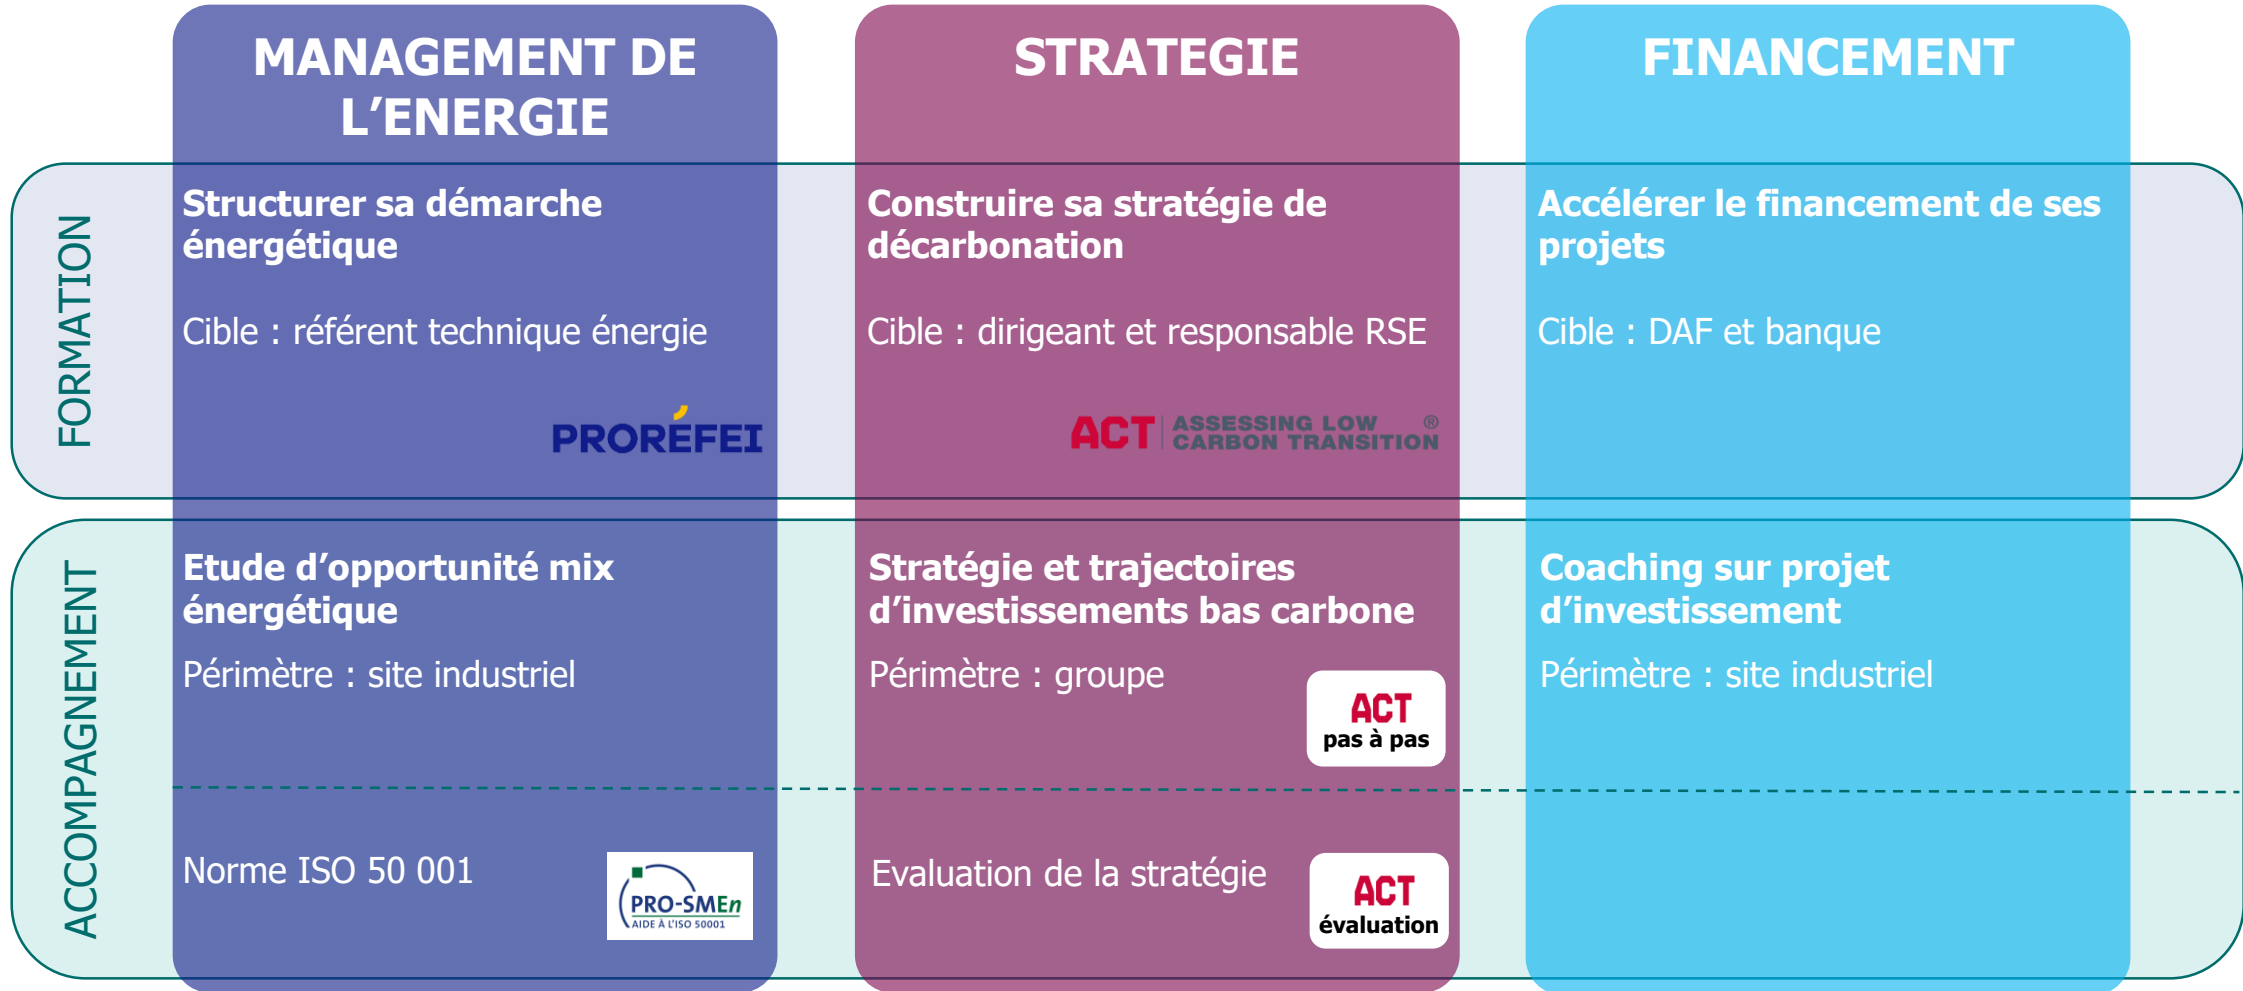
MANAGEMENT DE L'ENERGIE

STRATEGIE

FINANCEMENT

FORMATION

Structurer sa démarche énergétique

Cible : référent technique énergie

PROREFEI

Construire sa stratégie de décarbonation

Cible : dirigeant et responsable RSE

ACT ASSESSING LOW CARBON TRANSITION ®

Accélérer le financement de ses projets

Cible : DAF et banque

ACCOMPAGNEMENT

Etude d'opportunité mix énergétique

Périmètre : site industriel

Stratégie et trajectoires d'investissements bas carbone

Périmètre : groupe

ACT pas à pas

Coaching sur projet d'investissement

Périmètre : site industriel

Norme ISO 50 001

PRO-SMEn AIDE À L'ISO 50001

Evaluation de la stratégie

ACT évaluation